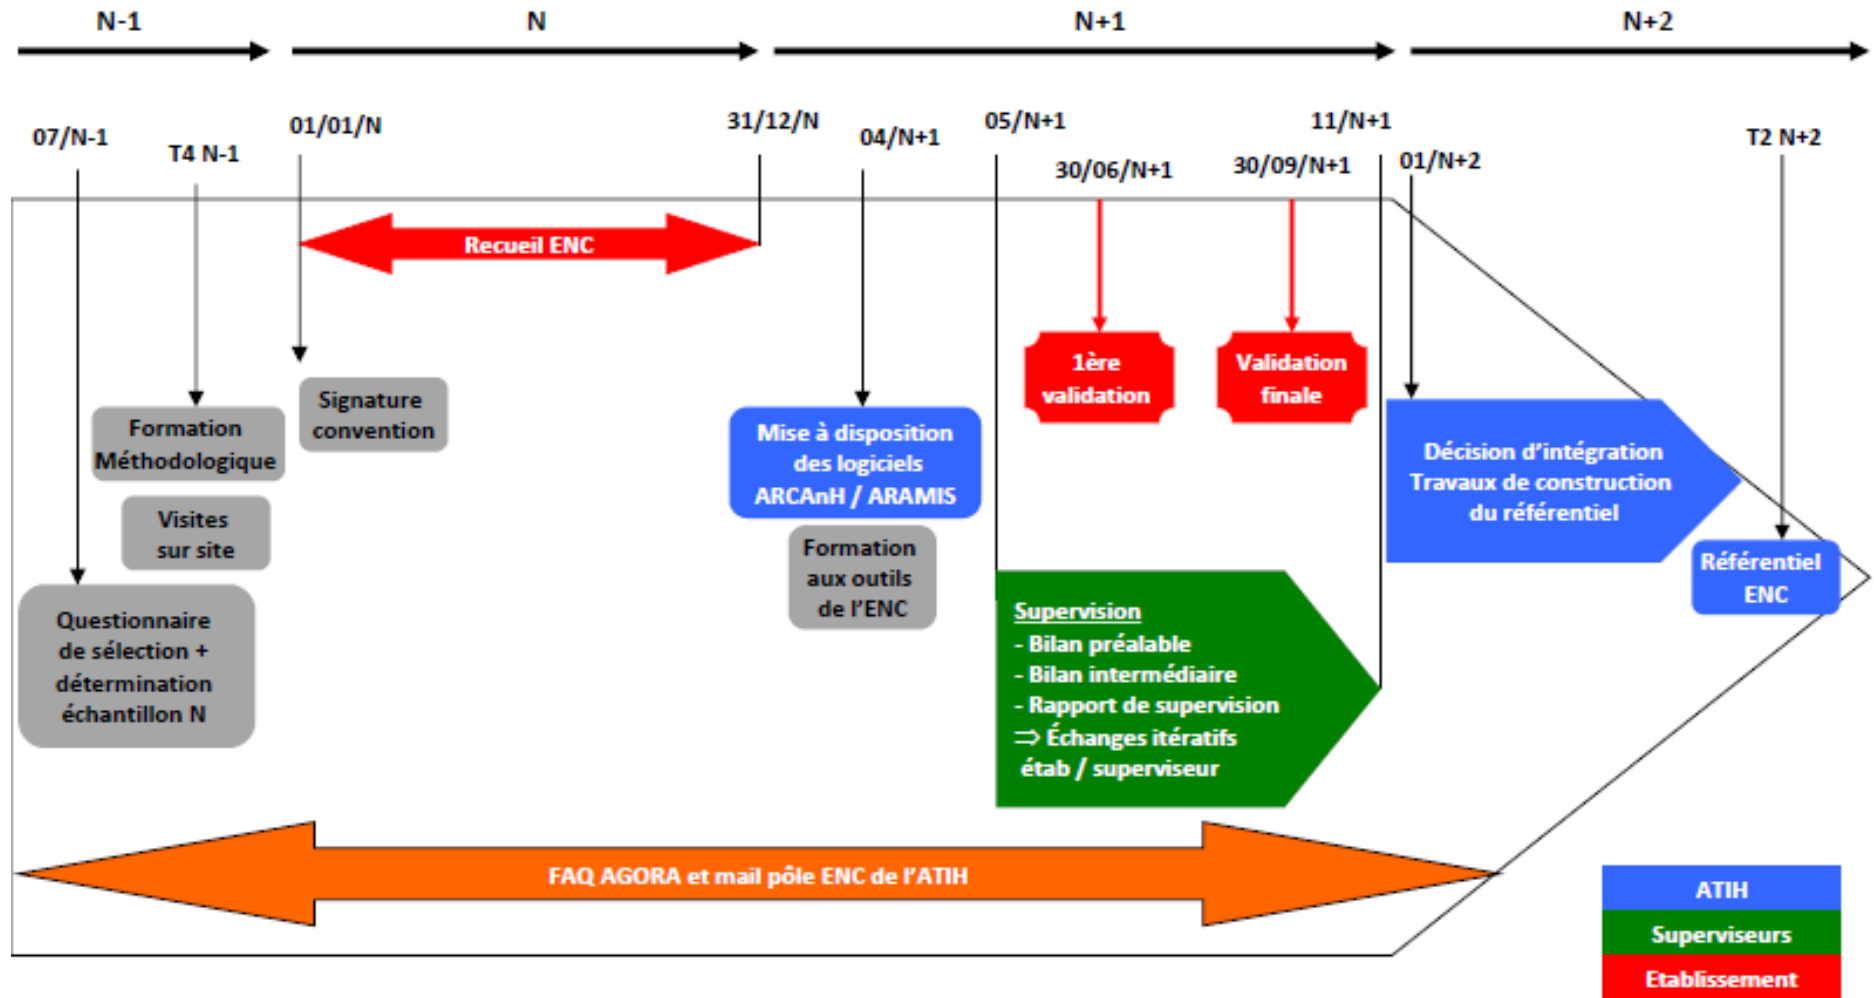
N-1

N

N+1

N+2

07/N-1

T4 N-1

01/01/N

31/12/N

04/N+1

05/N+1

30/06/N+1

30/09/N+1

11/N+1

01/N+2

T2 N+2

Recueil ENC

1ère validation

Validation finale

Formation Méthodologique

Signature convention

Mise à disposition des logiciels ARCAnH / ARAMIS

Décision d'intégration Travaux de construction du référentiel

Visites sur site

Formation aux outils de l'ENC

Référentiel ENC

Questionnaire de sélection + détermination échantillon N

Supervision
- Bilan préalable
- Bilan intermédiaire
- Rapport de supervision
⇒ Échanges itératifs étab / superviseur

FAQ AGORA et mail pôle ENC de l'ATIH

ATIH

Superviseurs

Etablissement